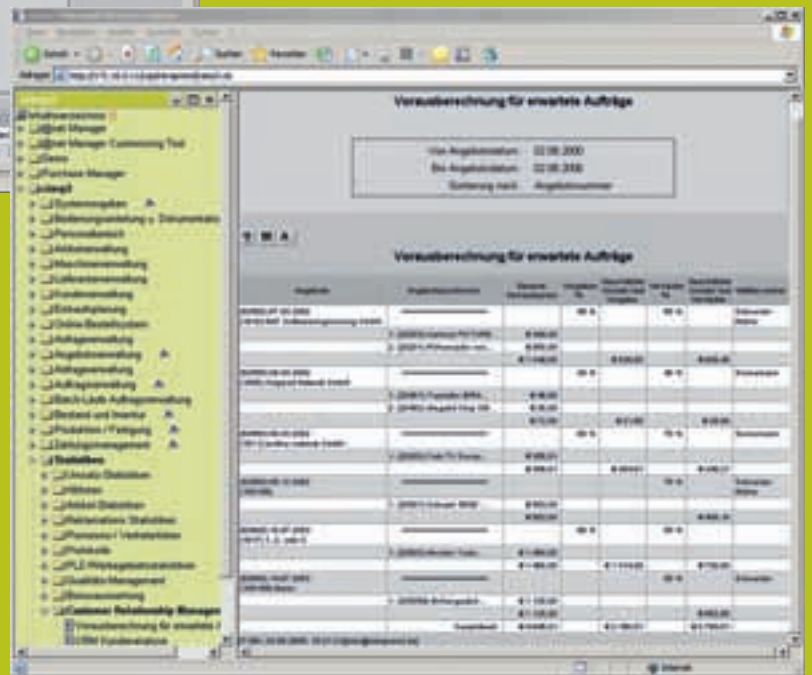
Vorausberechnung für erwartete Aufträge

Von Angebotsdatum: 02.06.2000
Bis Angebotsdatum: 02.06.2006
Sortierung nach: Angebotsnummer

Vorausberechnung für erwartete Aufträge

Verzeichnis
@ext Manager
@ext Manager Customizing Tool
Demo
Purchase Manager
Systemvorgaben
Personalbereich
Artikelverwaltung
Maschinenverwaltung
Lieferantenverwaltung
Kundenverwaltung
Online-Bestellsystem
Auftragsverwaltung
Angebotsverwaltung
Auftragsverwaltung
Auftragsverwaltung
Batch-Lauf Auftragsverwaltung
Bestand und Inventar
Produktion / Fertigung
Zeitungsmanagement
Statistiken
Artikel-Statistiken
Reklamations-Statistiken
Provisions-/Vertreterlisten
Protokolle
Qualitäts-Management
Customer Relationship Management
Vorausberechnung für erwartete
CRM Kundenanalyse

Internet